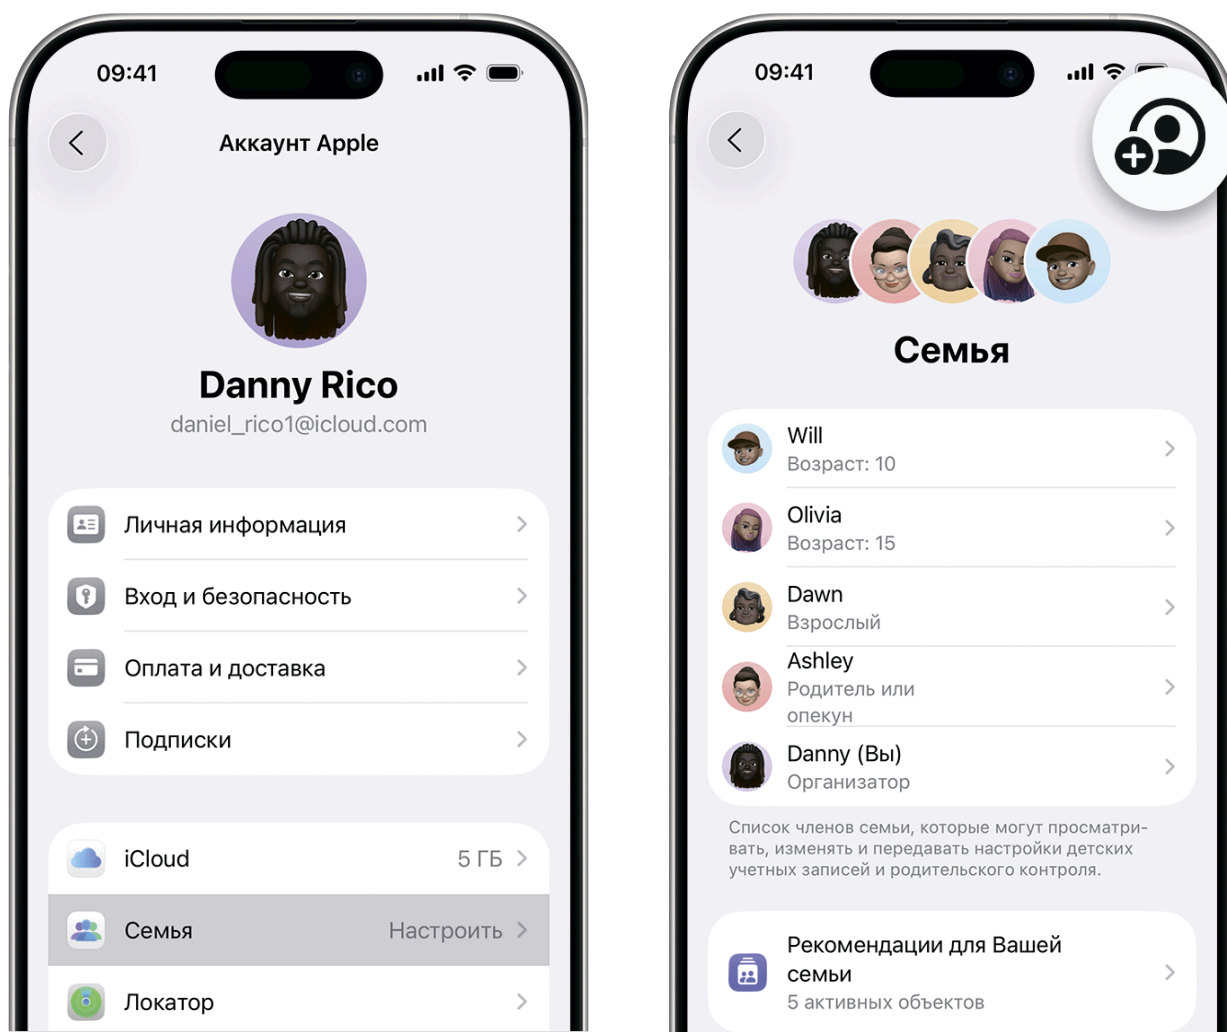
09:41

Аккаунт Apple

Danny Rico

daniel_rico1@icloud.com

Личная информация

Вход и безопасность

Оплата и доставка

Подписки

iCloud 5 ГБ

Семья Настроить

Локатор

09:41

Семья

Will
Возраст: 10

Olivia
Возраст: 15

Dawn
Взрослый

Ashley
Родитель или опекун

Danny (Вы)
Организатор

Список членов семьи, которые могут просматривать, изменять и передавать настройки детских учетных записей и родительского контроля.

Рекомендации для Вашей семьи
5 активных объектов